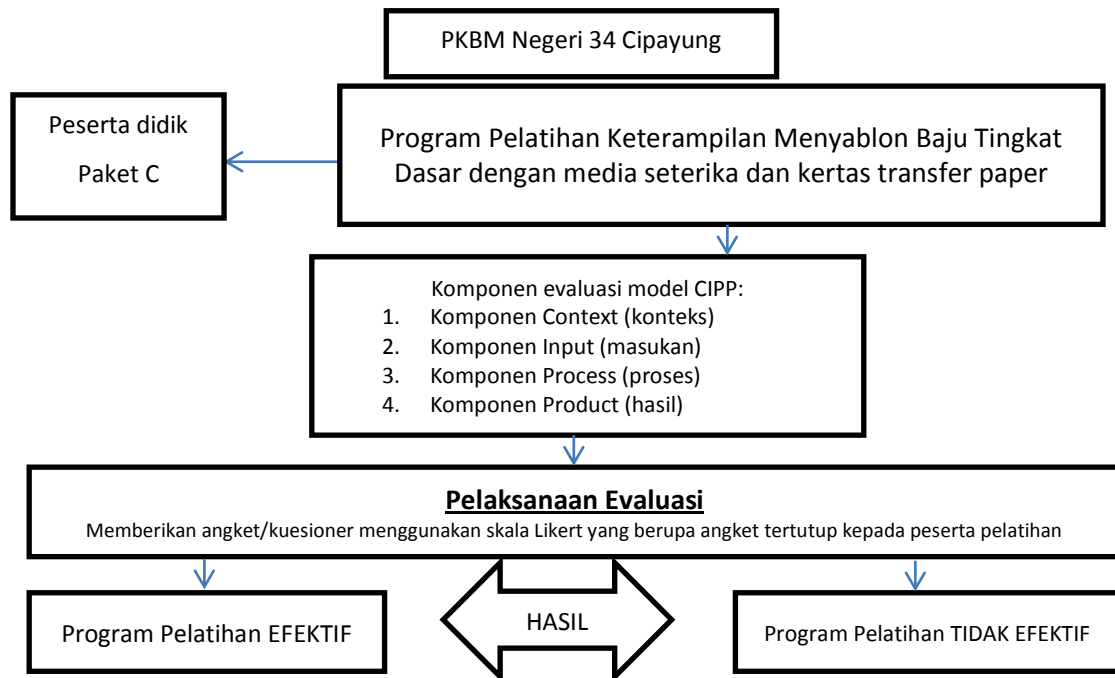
PKBM Negeri 34 Cipayung

Peserta didik

Paket C

Program Pelatihan Keterampilan Menyablon Baju Tingkat Dasar dengan media seterika dan kertas transfer paper

Komponen evaluasi model CIPP:
1. Komponen Context (konteks)
2. Komponen Input (masukan)
3. Komponen Process (proses)
4. Komponen Product (hasil)

**Pelaksanaan Evaluasi**
Memberikan angket/kuesioner menggunakan skala Likert yang berupa angket tertutup kepada peserta pelatihan

Program Pelatihan EFEKTIF

HASIL

Program Pelatihan TIDAK EFEKTIF